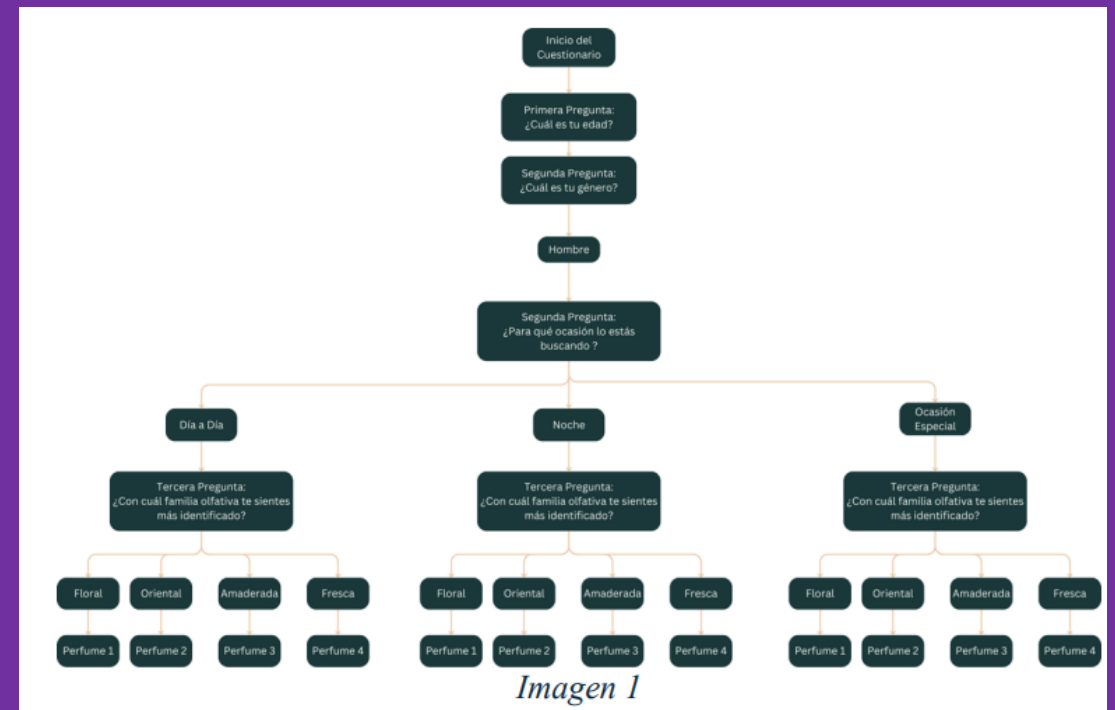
Inicio del Cuestionario

Primera Pregunta: ¿Cuál es tu edad?

Segunda Pregunta: ¿Cuál es tu género?

Hombre

Segunda Pregunta: ¿Para qué ocasión lo estás buscando ?

Día a Día

Noche

Ocasión Especial

Tercera Pregunta: ¿Con cuál familia olfativa te sientes más identificado?

Tercera Pregunta: ¿Con cuál familia olfativa te sientes más identificado?

Tercera Pregunta: ¿Con cuál familia olfativa te sientes más identificado?

Floral

Oriental

Amaderada

Fresca

Floral

Oriental

Amaderada

Fresca

Floral

Oriental

Amaderada

Fresca

Perfume 1

Perfume 2

Perfume 3

Perfume 4

Perfume 1

Perfume 2

Perfume 3

Perfume 4

Perfume 1

Perfume 2

Perfume 3

Perfume 4

Imagen 1